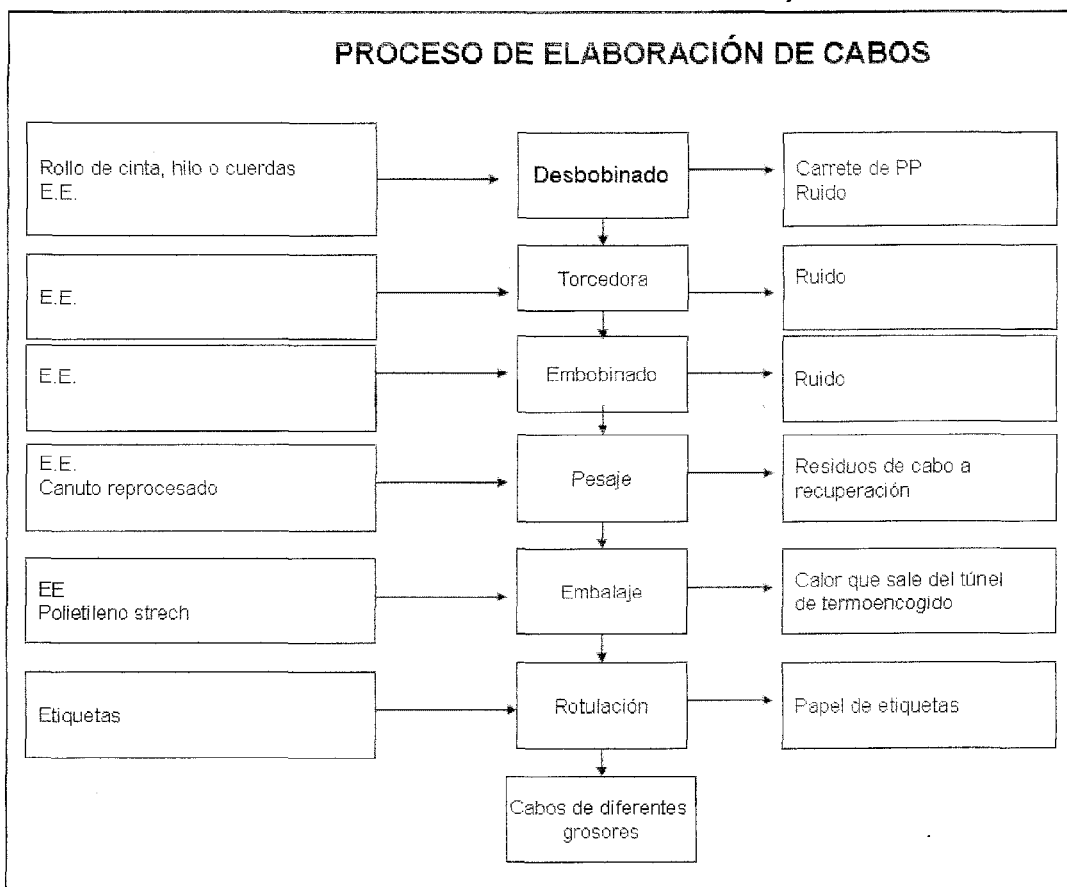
PROCESO DE ELABORACIÓN DE CABOS

Rollo de cinta, hilo o cuerdas
E.E.

Desbobinado

Carrete de PP
Ruido

E.E.

Torcedora

Ruido

E.E.

Embobinado

Ruido

E.E.
Canuto reprocesado

Pesaje

Residuos de cabo a recuperación

EE
Polietileno strech

Embalaje

Calor que sale del túnel de termoencogido

Etiquetas

Rotulación

Papel de etiquetas

Cabos de diferentes grosores